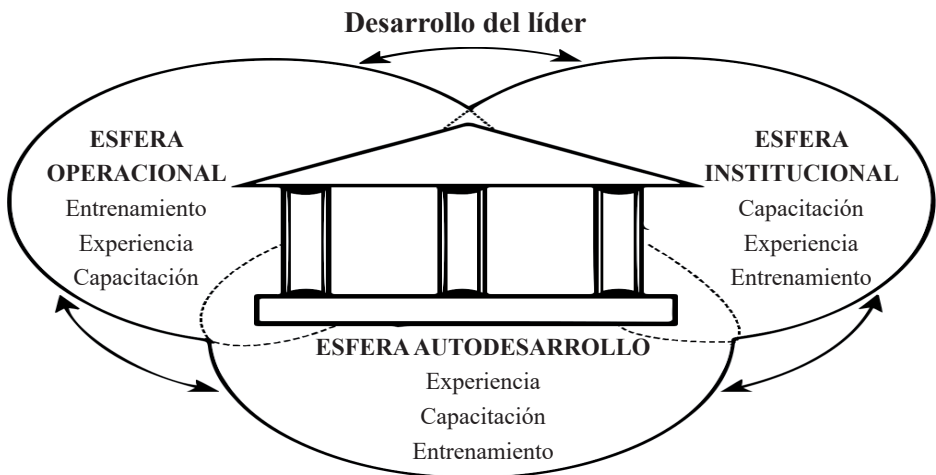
Desarrollo del líder

ESFERA OPERACIONAL
Entrenamiento
Experiencia
Capacitación

ESFERA INSTITUCIONAL
Capacitación
Experiencia
Entrenamiento

ESFERA AUTODESARROLLO
Experiencia
Capacitación
Entrenamiento